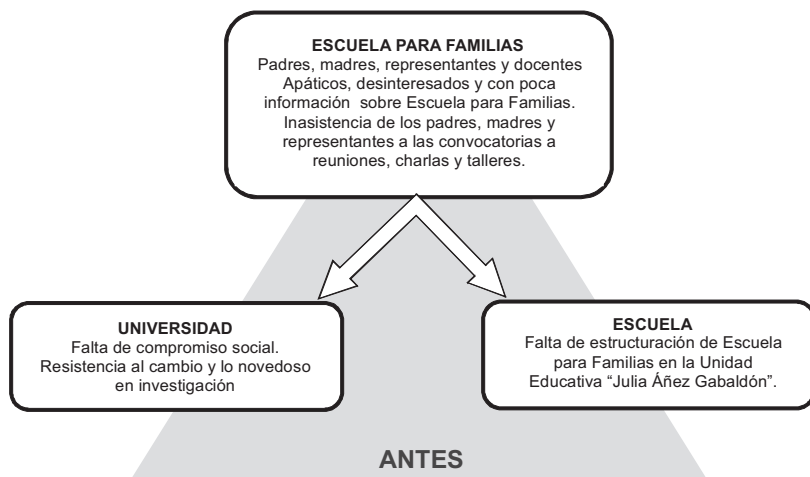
ESCUELA PARA FAMILIAS
Padres, madres, representantes y docentes Apáticos, desinteresados y con poca información sobre Escuela para Familias. Inasistencia de los padres, madres y representantes a las convocatorias a reuniones, charlas y talleres.

UNIVERSIDAD
Falta de compromiso social. Resistencia al cambio y lo novedoso en investigación

ESCUELA
Falta de estructuración de Escuela para Familias en la Unidad Educativa "Julia Áñez Gabaldón".

ANTES